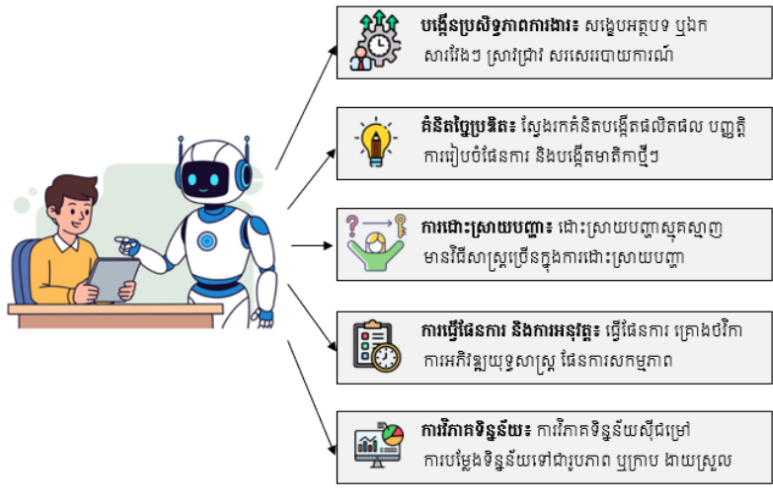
បង្កើនប្រសិទ្ធភាពការងារ៖ សង្ខេបអត្ថបទ ឬឯកសារវែងៗ ស្រាវជ្រាវ សរសេររបាយការណ៍

គំនិតច្នៃប្រឌិត៖ ស្វែងរកគំនិតបង្កើតផលិតផល បញ្ញត្តិ ការរៀបចំផែនការ និងបង្កើតមាតិកាថ្មីៗ

ការដោះស្រាយបញ្ហា៖ ដោះស្រាយបញ្ហាស្មុគស្មាញ មានវិធីសាស្ត្រច្រើនក្នុងការដោះស្រាយបញ្ហា

ការធ្វើផែនការ និងការអនុវត្ត៖ ធ្វើផែនការ គ្រោងថវិកា ការអភិវឌ្ឍយុទ្ធសាស្ត្រ ផែនការសកម្មភាព

ការវិភាគទិន្នន័យ៖ ការវិភាគទិន្នន័យស៊ីជម្រៅ ការបម្លែងទិន្នន័យទៅជារូបភាព ឬក្រាប ងាយស្រួល